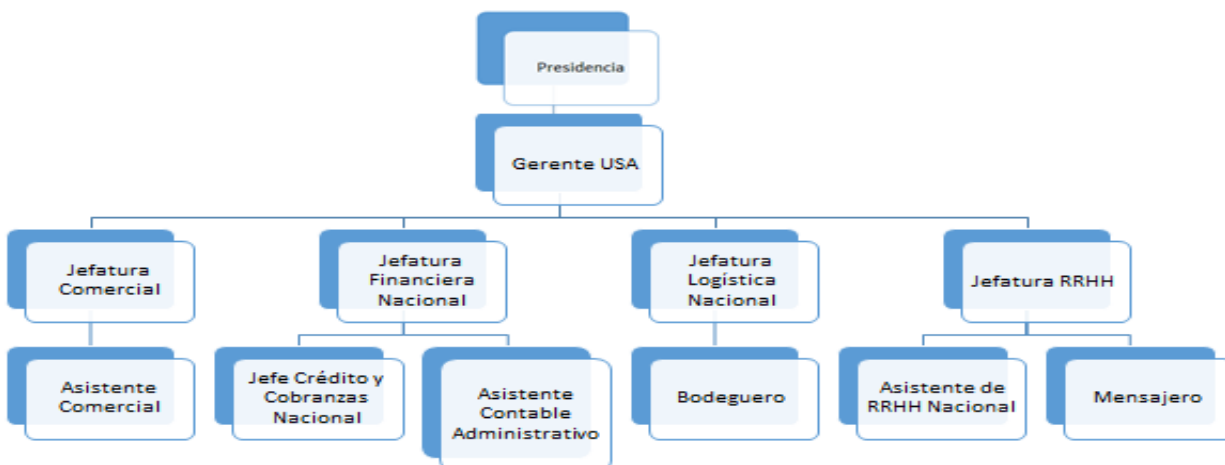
Presidencia

Gerente USA

Jefatura Comercial

Jefatura Financiera Nacional

Jefatura Logística Nacional

Jefatura RRHH

Asistente Comercial

Jefe Crédito y Cobranzas Nacional

Asistente Contable Administrativo

Bodeguero

Asistente de RRHH Nacional

Mensajero